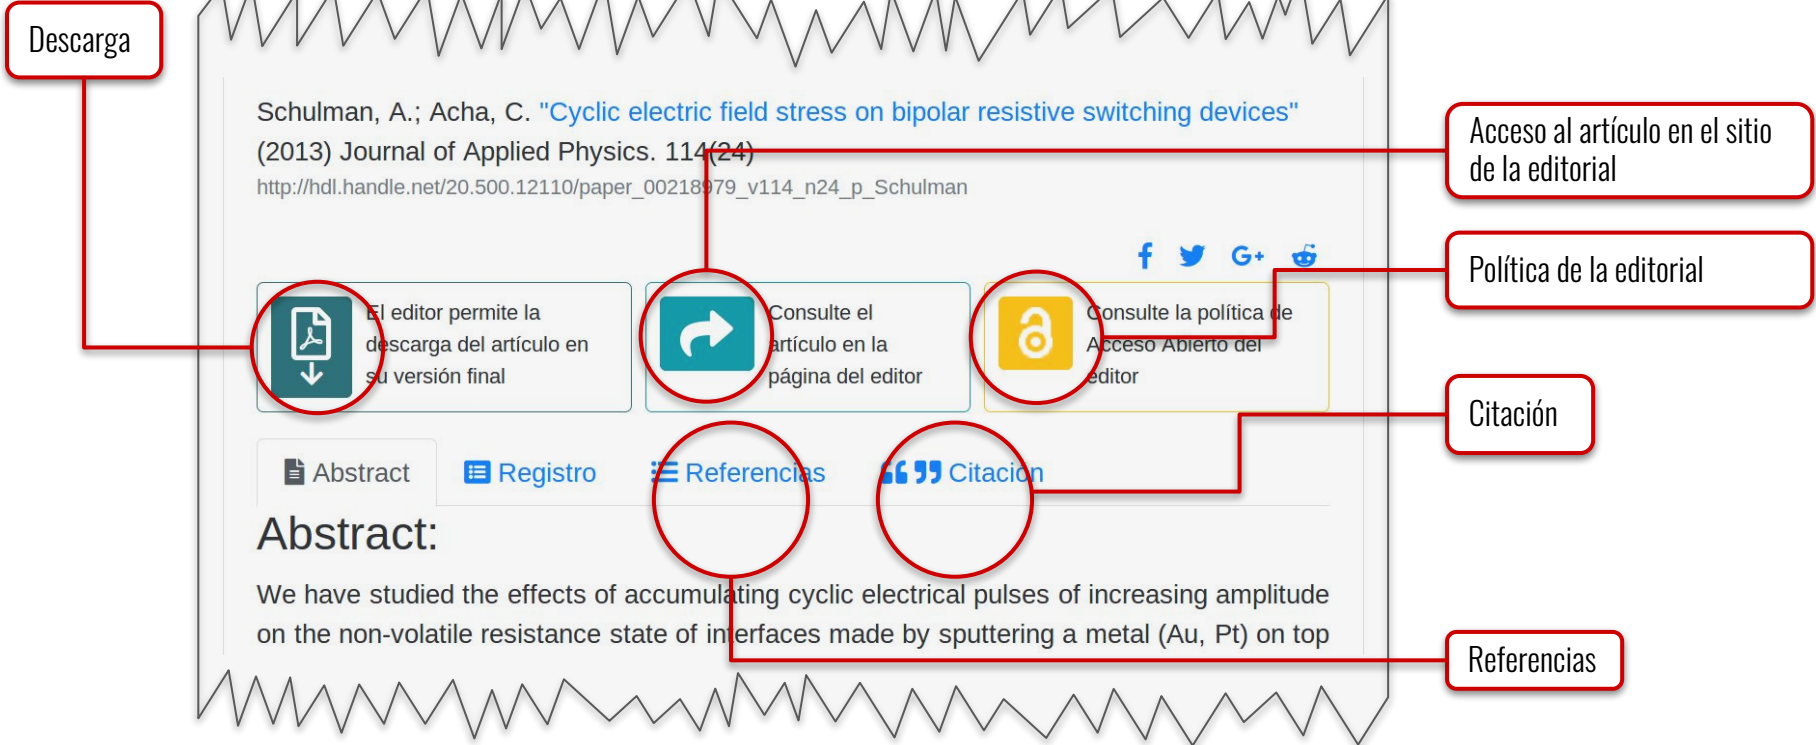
Descarga

Schulman, A.; Acha, C. "Cyclic electric field stress on bipolar resistive switching devices" (2013) Journal of Applied Physics. 114(24)
http://hdl.handle.net/20.500.12110/paper_00218979_v114_n24_p_Schulman

Acceso al artículo en el sitio de la editorial

Política de la editorial

El editor permite la descarga del artículo en su versión final

Consulte el artículo en la página del editor

Consulte la política de Acceso Abierto del editor

Citación

Abstract   Registro   Referencias   Citación

Abstract:

We have studied the effects of accumulating cyclic electrical pulses of increasing amplitude on the non-volatile resistance state of interfaces made by sputtering a metal (Au, Pt) on top

Referencias